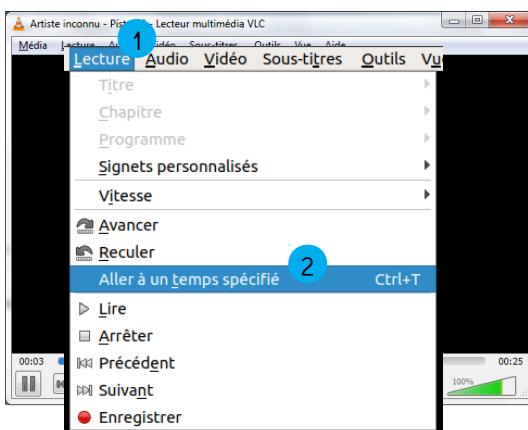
Artiste inconnu - Piste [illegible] - Lecteur multimédia VLC

Média Lecture Audio Vidéo Sous-titres Outils Vue Aide

1

Lecture Audio Vidéo Sous-titres Outils Vu

Titre
Chapitre
Programme
Signets personnalisés
Vitesse
Avancer
Reculer
Aller à un temps spécifié Ctrl+T
2
Lire
Arrêter
Précédent
Suivant
Enregistrer

00:03
00:25
100%